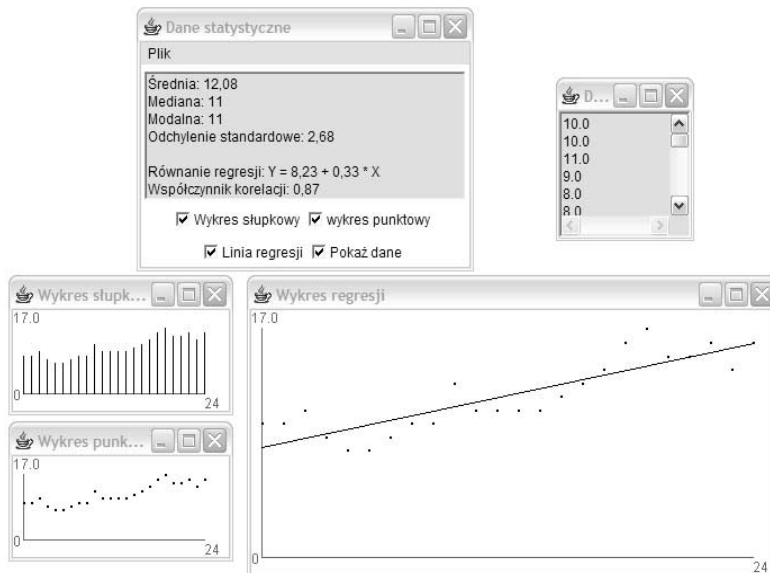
Dane statystyczne

Plik

Średnia: 12,08
Mediana: 11
Modalna: 11
Odchylenie standardowe: 2,68

Równanie regresji: Y = 8,23 + 0,33 * X
Współczynnik korelacji: 0,87

Wykres słupkowy wykres punktowy

Linia regresji Pokaż dane

D...

10.0
10.0
11.0
9.0
8.0
8.0

Wykres słupk...

17.0

0

24

Wykres punk...

17.0

0

24

Wykres regresji

17.0

0

24